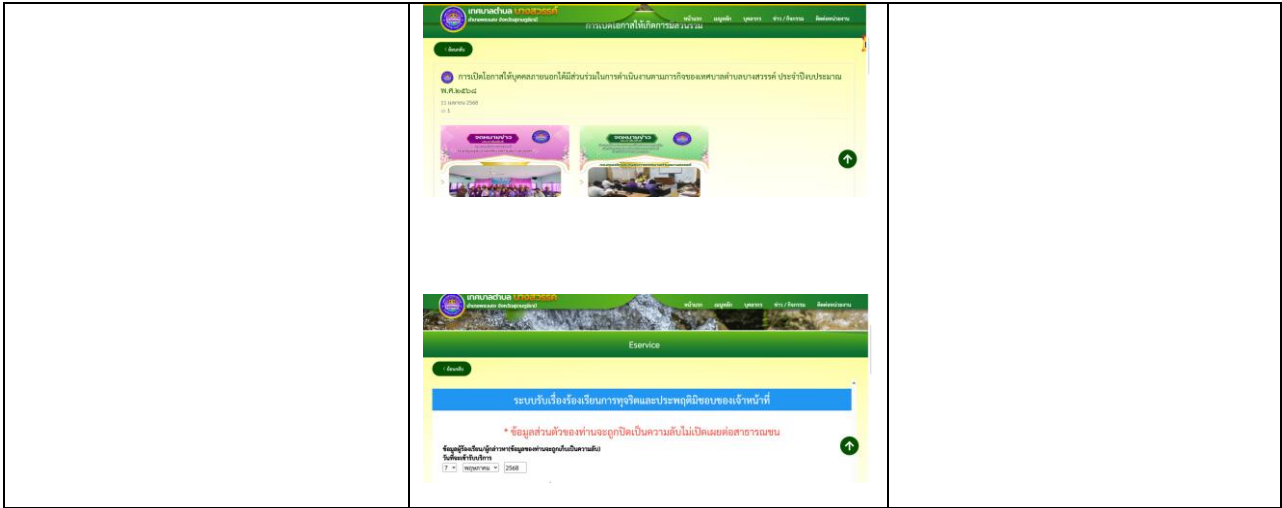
เทศบาลตำบลบางสวรรค์
หน้าแรก ข้อมูลหลัก บุคลากร ข่าว / กิจกรรม ติดต่อหน่วยงาน
การเปิดโอกาสให้เกิดการมีส่วนร่วม
‹ ย้อนกลับ
การเปิดโอกาสให้บุคคลภายนอกได้มีส่วนร่วมในการดำเนินงานตามภารกิจของเทศบาลตำบลบางสวรรค์ ประจำปีงบประมาณ พ.ศ.๒๕๖๘
11 เมษายน 2568
จดหมายข่าว
จดหมายข่าว

เทศบาลตำบลบางสวรรค์
หน้าแรก ข้อมูลหลัก บุคลากร ข่าว / กิจกรรม ติดต่อหน่วยงาน
Eservice
‹ ย้อนกลับ
ระบบรับเรื่องร้องเรียนการทุจริตและประพฤติมิชอบของเจ้าหน้าที่
* ข้อมูลส่วนตัวของท่านจะถูกปิดเป็นความลับไม่เปิดเผยต่อสาธารณชน
ข้อมูลผู้ร้องเรียน/ผู้กล่าวหา(ข้อมูลของท่านจะถูกเก็บเป็นความลับ)
วันที่ขอเข้ารับบริการ
7 พฤษภาคม 2568